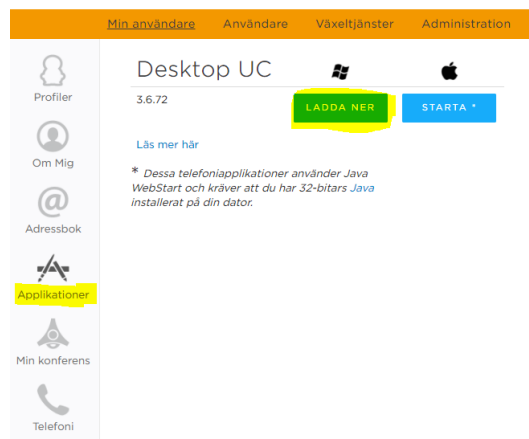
Min användare Användare Växeltjänster Administration

Profiler

Om Mig

Adressbok

Applikationer

Min konferens

Telefoni

Desktop UC

3.6.72

LADDA NER

STARTA *

Läs mer här

* Dessa telefoniapplikationer använder Java WebStart och kräver att du har 32-bitars Java installerat på din dator.